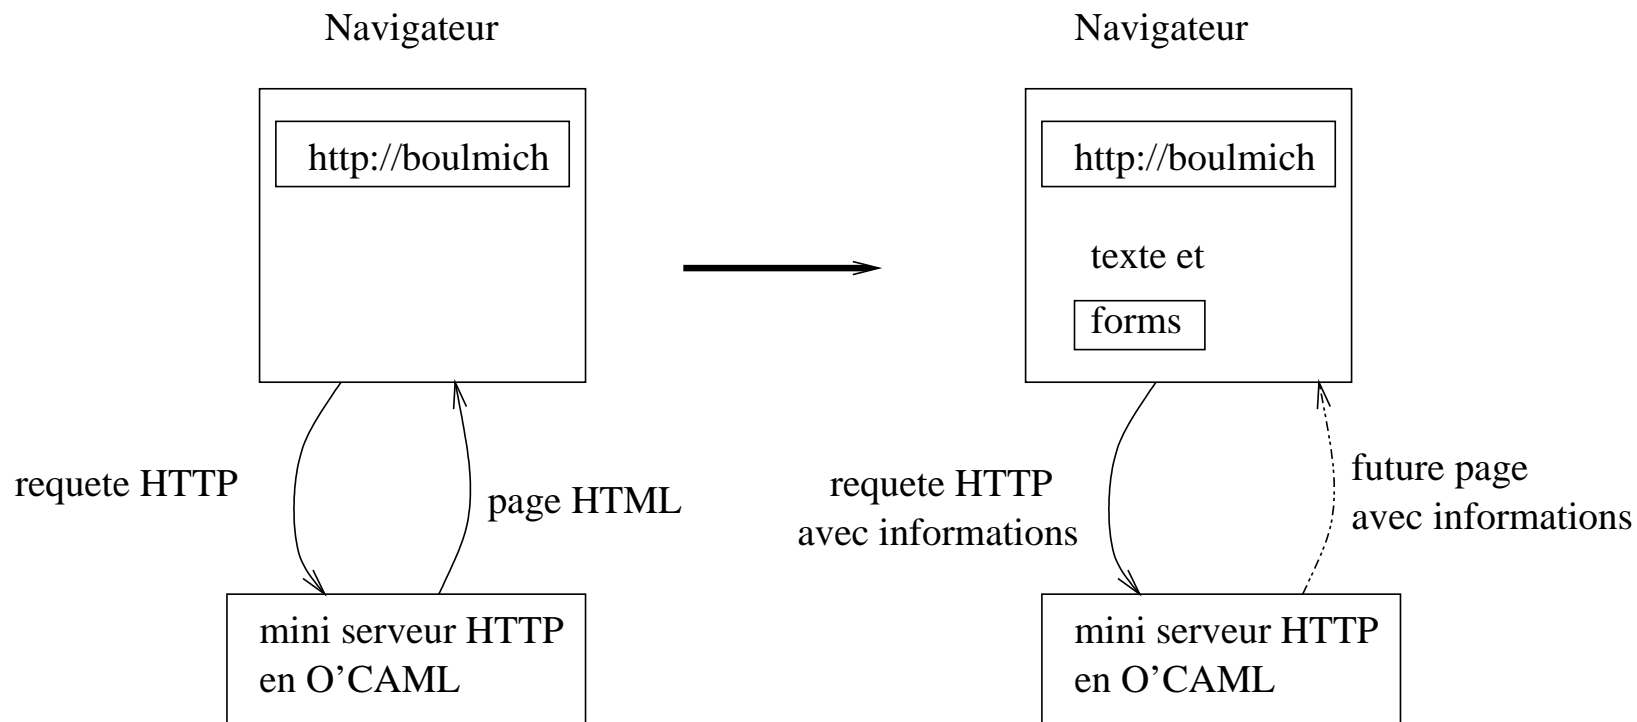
Navigateur

http://boulmich

requete HTTP

page HTML

mini serveur HTTP
en O'CAML

Navigateur

http://boulmich

texte et

forms

requete HTTP
avec informations

future page
avec informations

mini serveur HTTP
en O'CAML